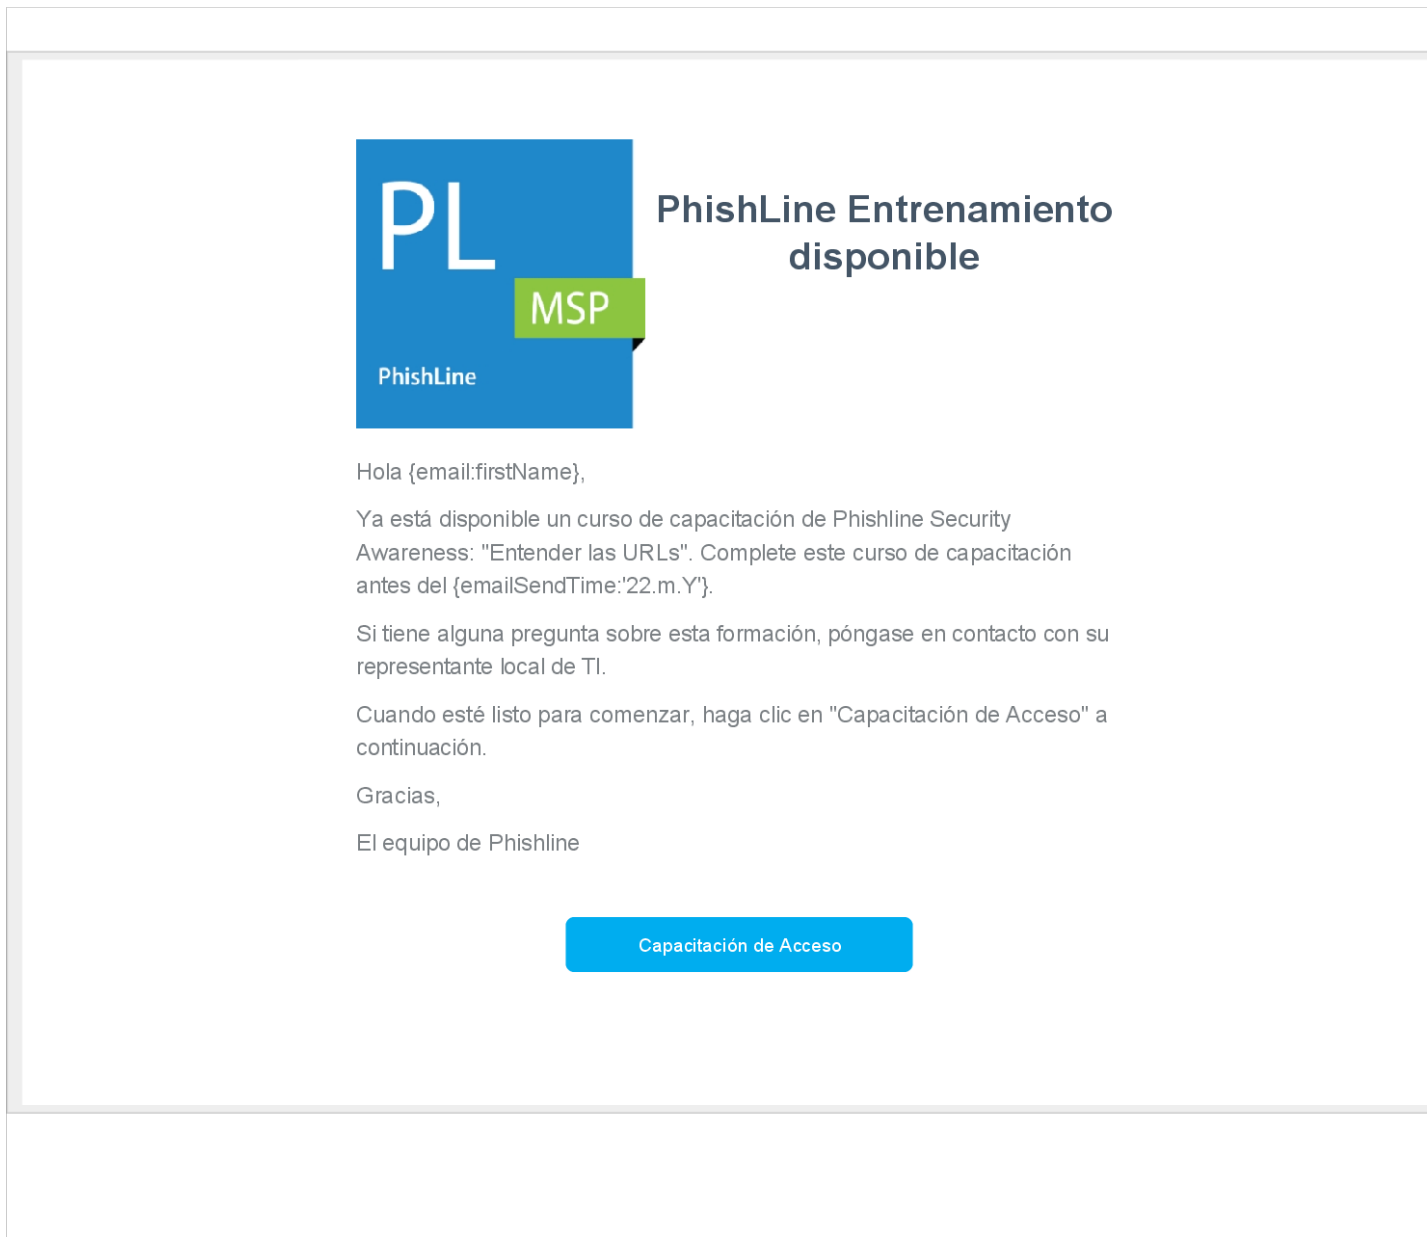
PL
MSP
PhishLine

PhishLine Entrenamiento disponible

Hola {email:firstName},

Ya está disponible un curso de capacitación de Phishline Security Awareness: "Entender las URLs". Complete este curso de capacitación antes del {emailSendTime:'22.m.Y'}.

Si tiene alguna pregunta sobre esta formación, póngase en contacto con su representante local de TI.

Cuando esté listo para comenzar, haga clic en "Capacitación de Acceso" a continuación.

Gracias,

El equipo de Phishline

Capacitación de Acceso